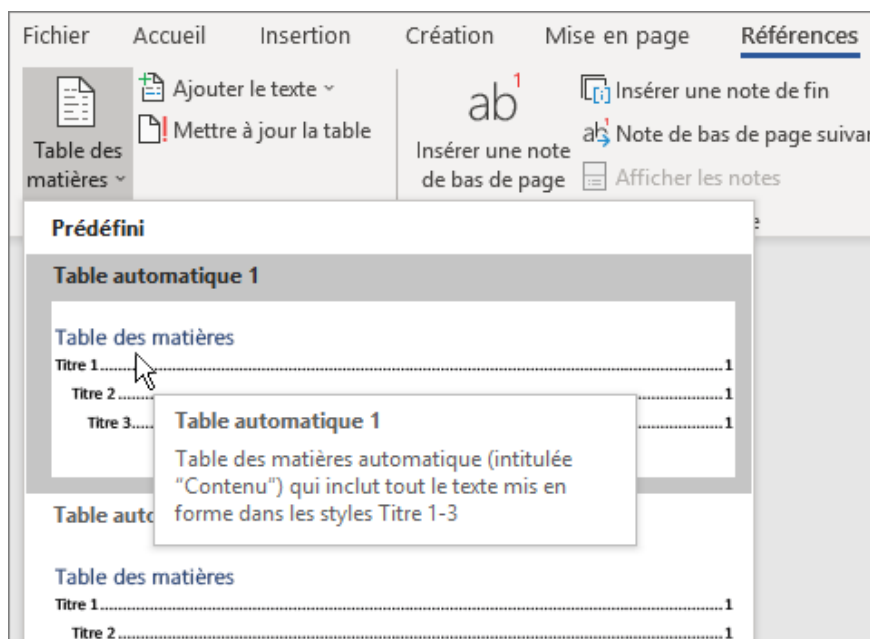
Fichier Accueil Insertion Création Mise en page Références

Table des matières ˅

Ajouter le texte ˅
Mettre à jour la table

ab$^1$
Insérer une note de bas de page

Insérer une note de fin
Note de bas de page suivan
Afficher les notes

Prédéfini

Table automatique 1

Table des matières
Titre 1.......................................................................1
Titre 2.......................................................................1
Titre 3.......................................................................1

Table automatique 1
Table des matières automatique (intitulée "Contenu") qui inclut tout le texte mis en forme dans les styles Titre 1-3

Table auto

Table des matières
Titre 1.......................................................................1
Titre 2.......................................................................1